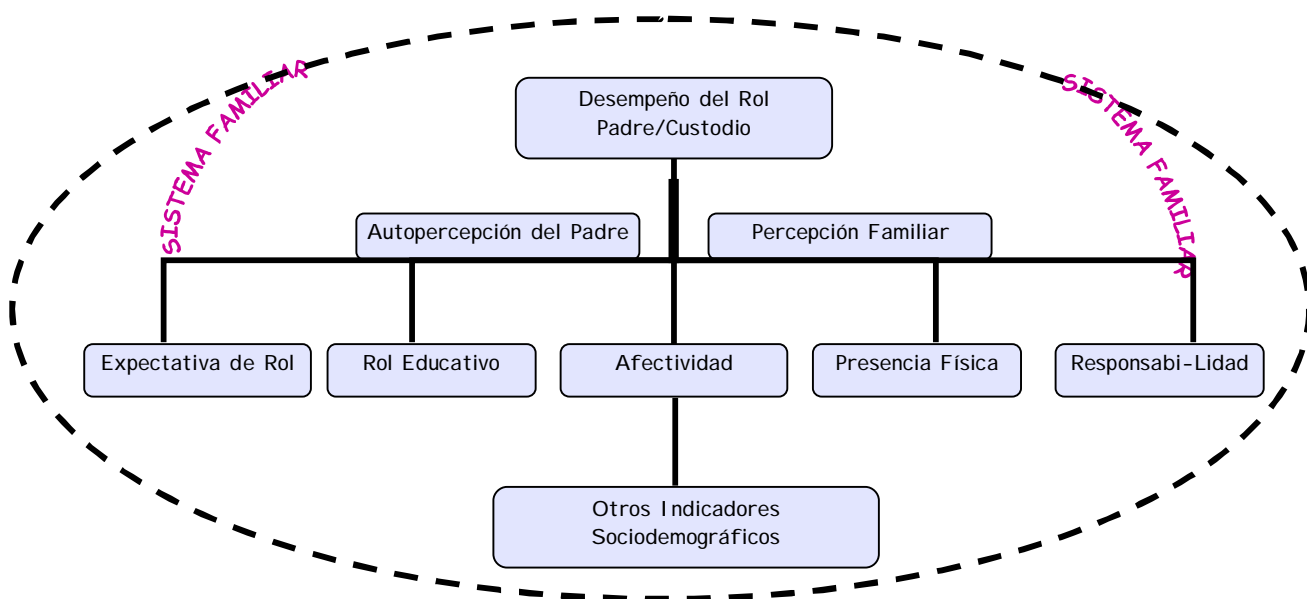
SISTEMA FAMILIAR

SISTEMA FAMILIAR

Desempeño del Rol Padre/Custodio

Autopercepción del Padre

Percepción Familiar

Expectativa de Rol

Rol Educativo

Afectividad

Presencia Física

Responsabi-Lidad

Otros Indicadores Sociodemográficos